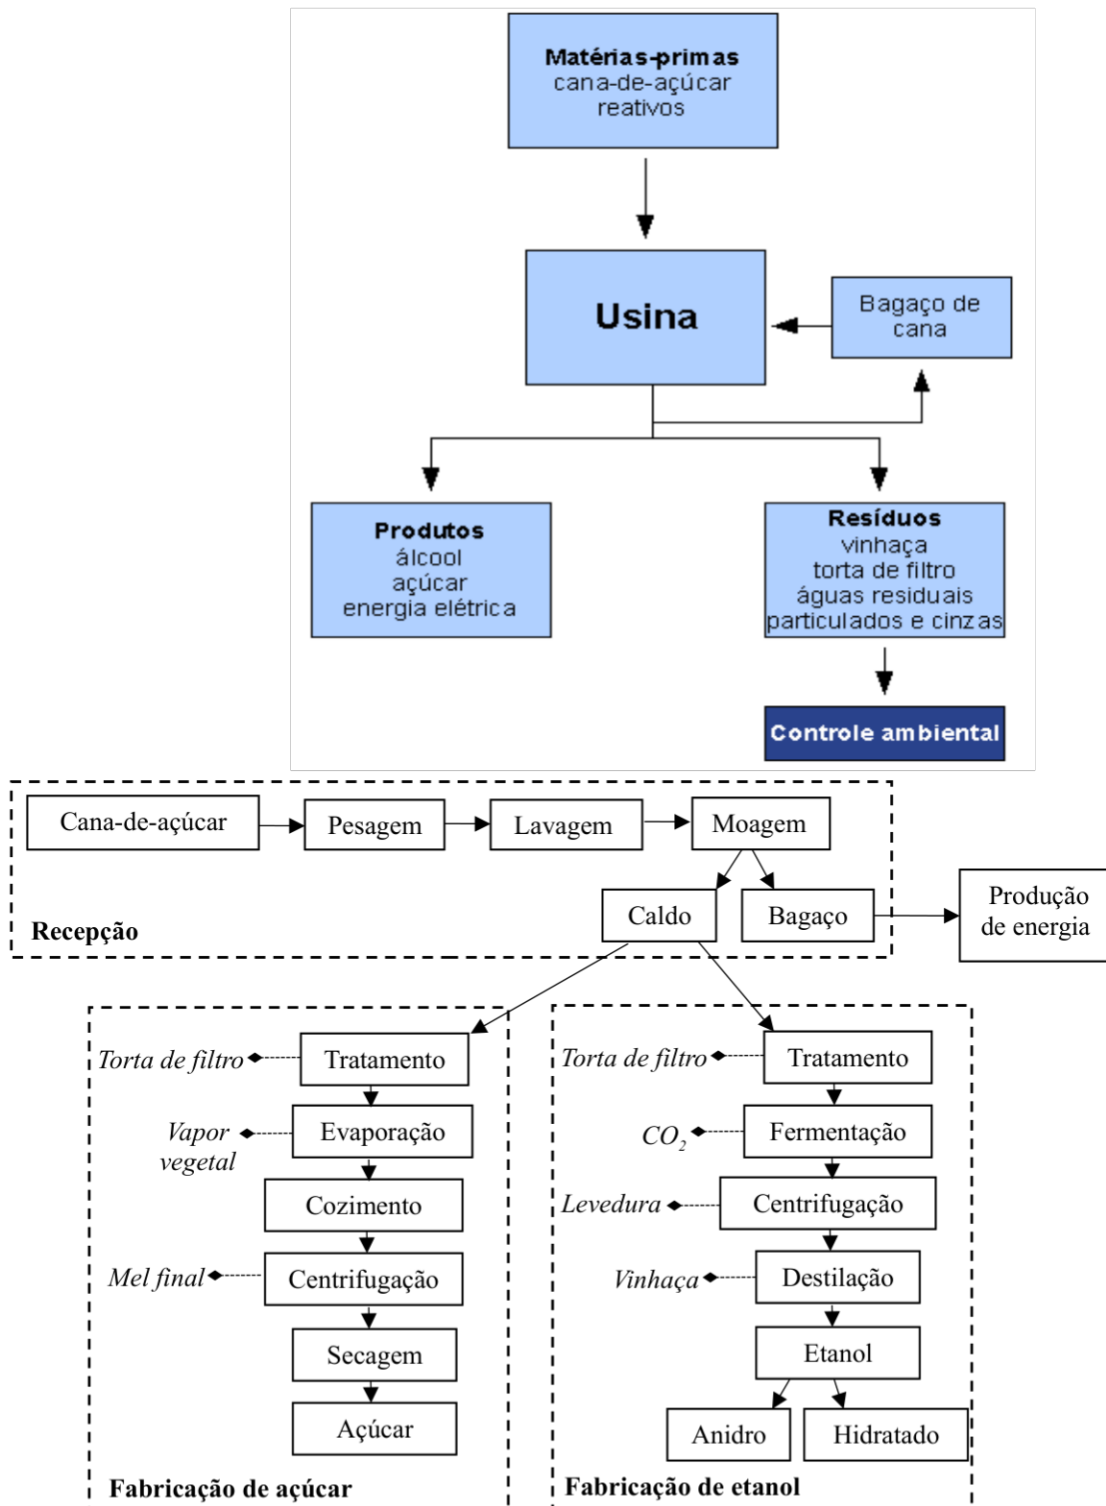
Matérias-primas
cana-de-açúcar
reativos

Usina

Bagaço de cana

Produtos
álcool
açúcar
energia elétrica

Resíduos
vinhaça
torta de filtro
águas residuais
particulados e cinzas

Controle ambiental

Cana-de-açúcar
Pesagem
Lavagem
Moagem
Caldo
Bagaço
Produção de energia
Recepção

Torta de filtro
Tratamento
Vapor vegetal
Evaporação
Cozimento
Mel final
Centrifugação
Secagem
Açúcar
Fabricação de açúcar

Torta de filtro
Tratamento
$CO_2$
Fermentação
Levedura
Centrifugação
Vinhaça
Destilação
Etanol
Anidro
Hidratado
Fabricação de etanol